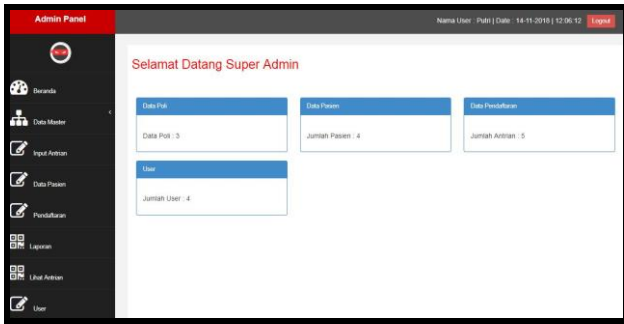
Admin Panel

Nama User : Putri | Date : 14-11-2018 | 12:06:12 Logout

Beranda

Data Master

Input Antrian

Data Pasien

Pendaftaran

Laporan

Lihat Antrian

User

Selamat Datang Super Admin

Data Poli

Data Poli : 3

Data Pasien

Jumlah Pasien : 4

Data Pendaftaran

Jumlah Antrian : 5

User

Jumlah User : 4